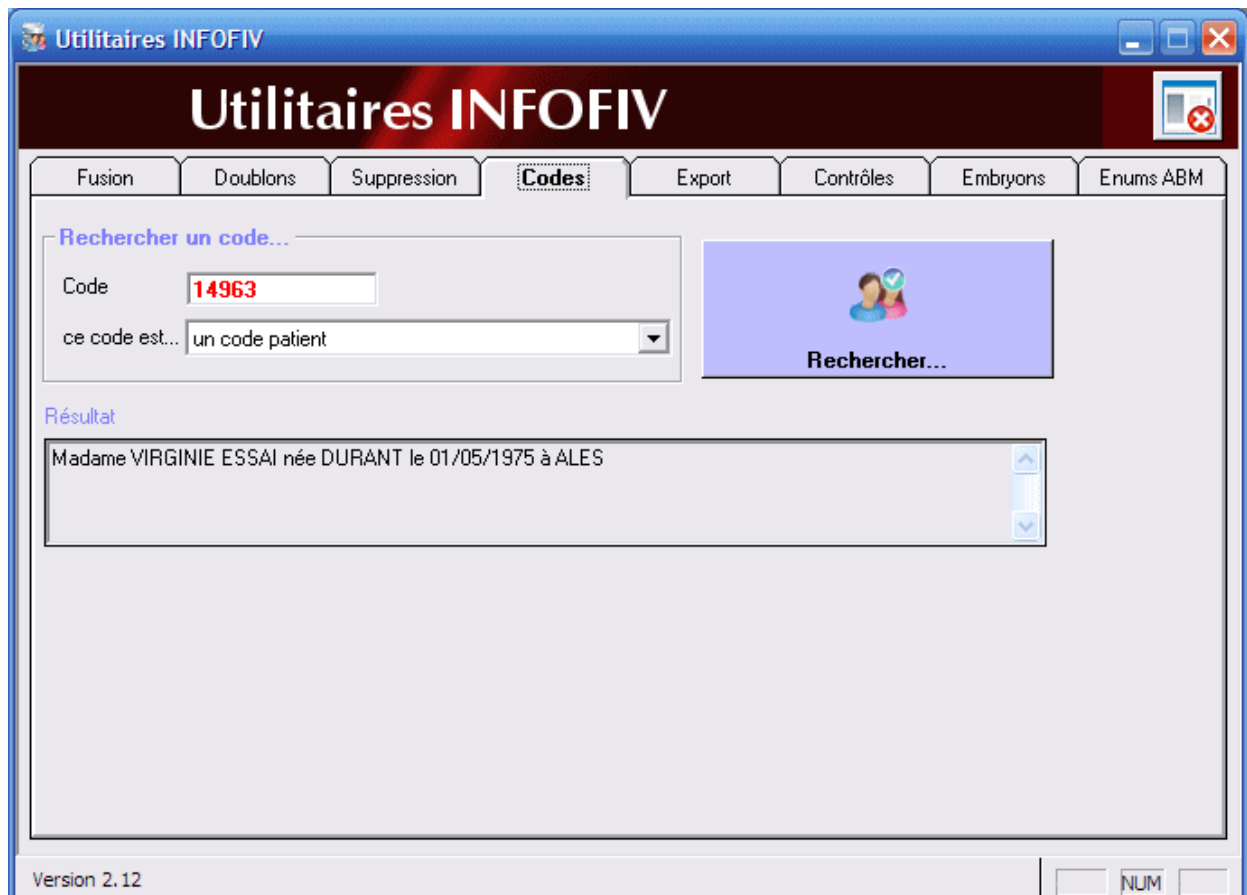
Utilitaires INFOFIV

Utilitaires INFOFIV

Fusion | Doublons | Suppression | Codes | Export | Contrôles | Embryons | Enums ABM

Rechercher un code...

Code 14963

ce code est... un code patient

Rechercher...

Résultat

Madame VIRGINIE ESSAI née DURANT le 01/05/1975 à ALES

Version 2.12

NUM